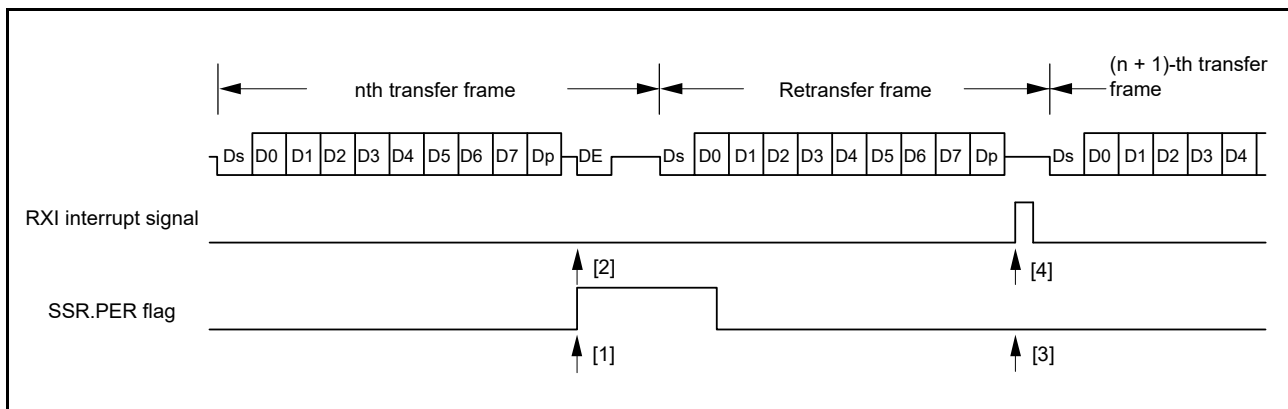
nth transfer frame

Retransfer frame

(n + 1)-th transfer frame

Ds D0 D1 D2 D3 D4 D5 D6 D7 Dp DE Ds D0 D1 D2 D3 D4 D5 D6 D7 Dp Ds D0 D1 D2 D3 D4

RXI interrupt signal

[2]

[4]

SSR.PER flag

[1]

[3]